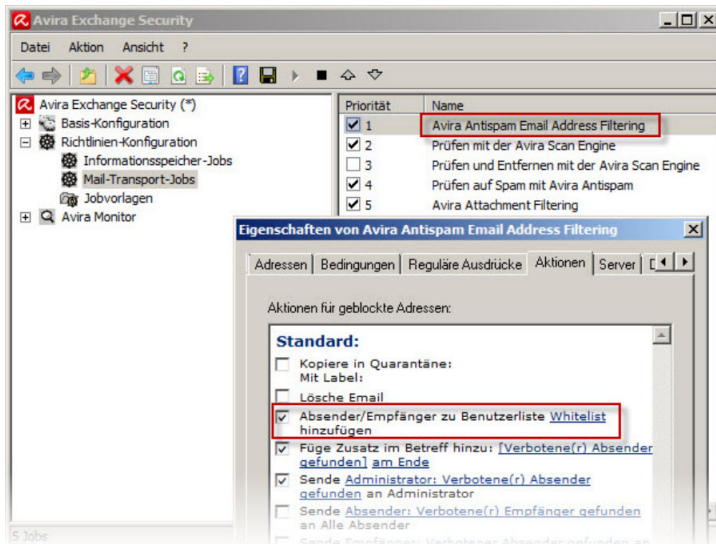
Avira Exchange Security

Datei Aktion Ansicht ?

Avira Exchange Security (*)
Basis-Konfiguration
Richtlinien-Konfiguration
Informationsspeicher-Jobs
Mail-Transport-Jobs
Jobvorlagen
Avira Monitor

| Priorität | Name |
|---|---|
| 1 | Avira Antispam Email Address Filtering |
| 2 | Prüfen mit der Avira Scan Engine |
| 3 | Prüfen und Entfernen mit der Avira Scan Engine |
| 4 | Prüfen auf Spam mit Avira Antispam |
| 5 | Avira Attachment Filtering |

Eigenschaften von Avira Antispam Email Address Filtering

Adressen | Bedingungen | Reguläre Ausdrücke | Aktionen | Server | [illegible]

Aktionen für geblockte Adressen:

Standard:
Kopiere in Quarantäne: Mit Label:
Lösche Email
Absender/Empfänger zu Benutzerliste Whitelist hinzufügen
Füge Zusatz im Betreff hinzu: [Verbotene(r) Absender gefunden] am Ende
Sende Administrator: Verbotene(r) Absender gefunden an Administrator
Sende Absender: Verbotene(r) Empfänger gefunden an Alle Absender
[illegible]

5 Jobs